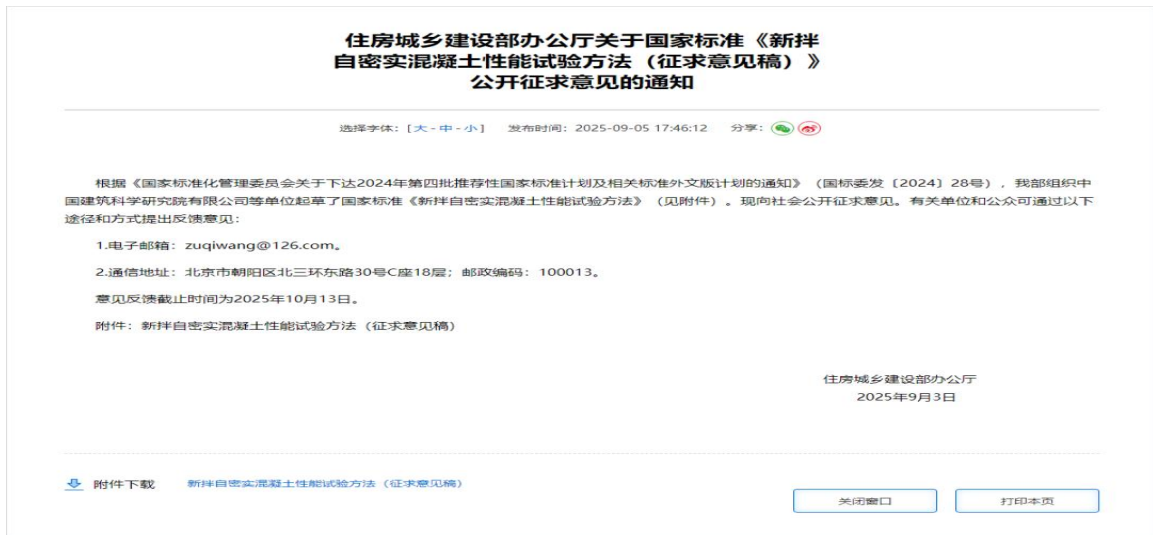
住房城乡建设部办公厅关于国家标准《新拌自密实混凝土性能试验方法（征求意见稿）》公开征求意见的通知

选择字体：[ 大 - 中 - 小 ]　发布时间：2025-09-05 17:46:12　分享：

根据《国家标准化管理委员会关于下达2024年第四批推荐性国家标准计划及相关标准外文版计划的通知》（国标委发〔2024〕28号），我部组织中国建筑科学研究院有限公司等单位起草了国家标准《新拌自密实混凝土性能试验方法》（见附件）。现向社会公开征求意见。有关单位和公众可通过以下途径和方式提出反馈意见：

1.电子邮箱：zuqiwang@126.com。

2.通信地址：北京市朝阳区北三环东路30号C座18层；邮政编码：100013。

意见反馈截止时间为2025年10月13日。

附件：新拌自密实混凝土性能试验方法（征求意见稿）

住房城乡建设部办公厅
2025年9月3日

附件下载　新拌自密实混凝土性能试验方法（征求意见稿）

关闭窗口　打印本页